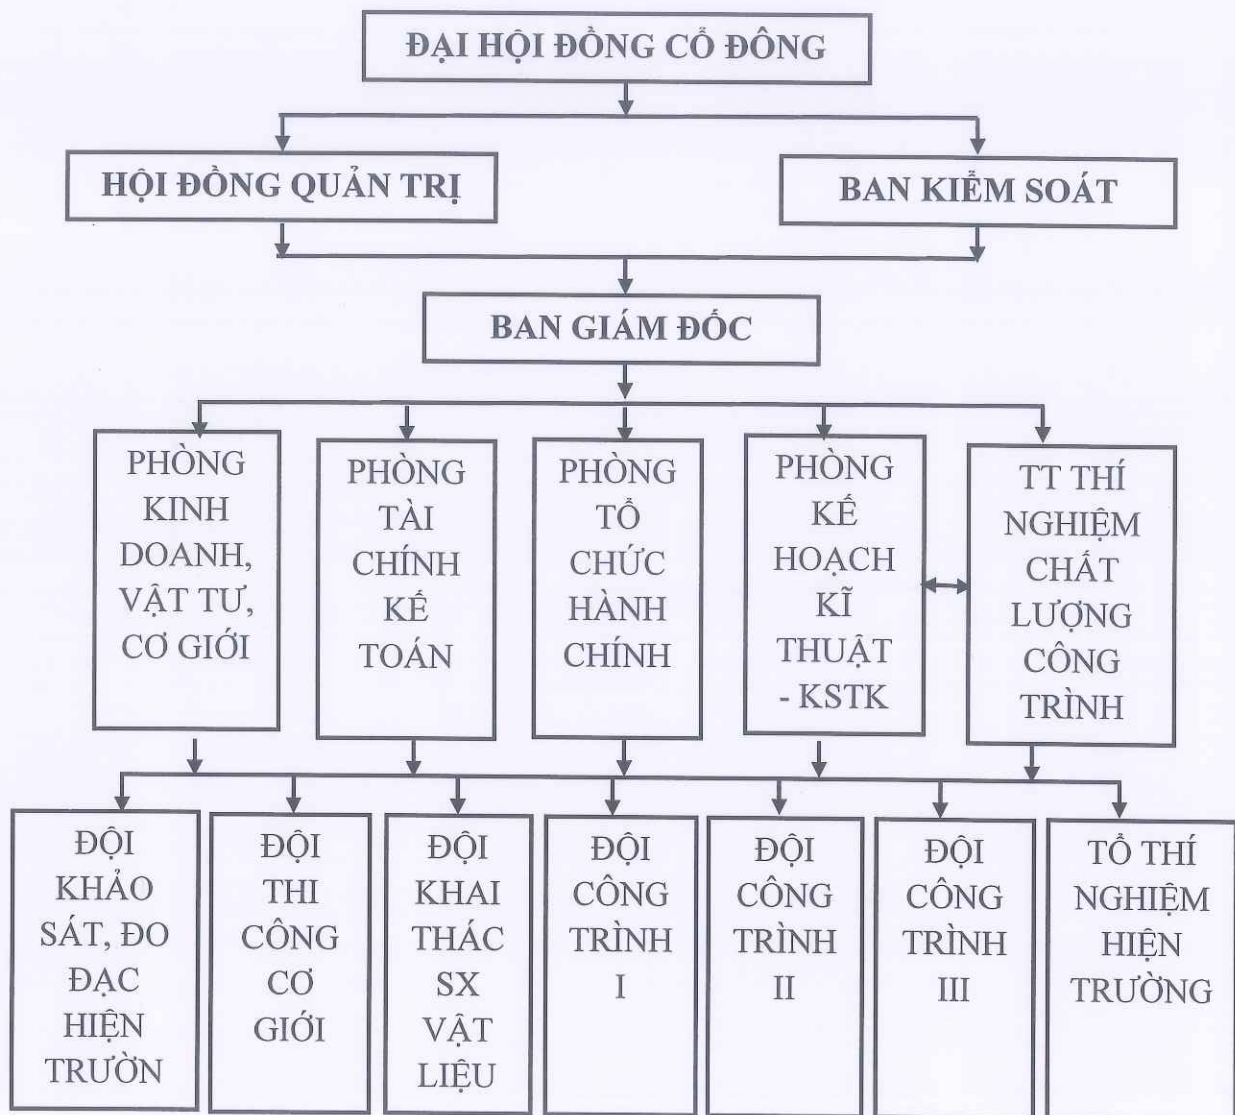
ĐẠI HỘI ĐỒNG CỔ ĐÔNG

HỘI ĐỒNG QUẢN TRỊ

BAN KIỂM SOÁT

BAN GIÁM ĐỐC

PHÒNG KINH DOANH, VẬT TƯ, CƠ GIỚI

PHÒNG TÀI CHÍNH KẾ TOÁN

PHÒNG TỔ CHỨC HÀNH CHÍNH

PHÒNG KẾ HOẠCH KĨ THUẬT - KSTK

TT THÍ NGHIỆM CHẤT LƯỢNG CÔNG TRÌNH

ĐỘI KHẢO SÁT, ĐO ĐẠC HIỆN TRƯỜN

ĐỘI THI CÔNG CƠ GIỚI

ĐỘI KHAI THÁC SX VẬT LIỆU

ĐỘI CÔNG TRÌNH I

ĐỘI CÔNG TRÌNH II

ĐỘI CÔNG TRÌNH III

TỔ THÍ NGHIỆM HIỆN TRƯỜNG